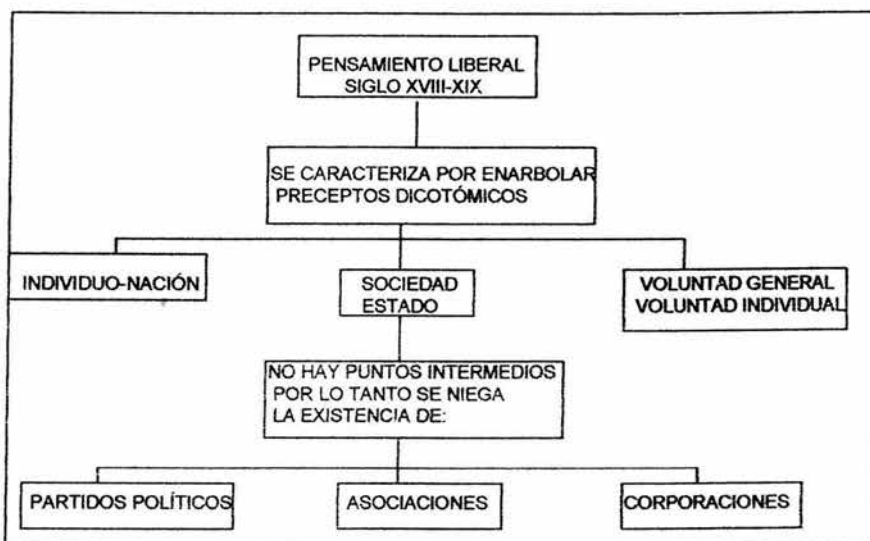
PENSAMIENTO LIBERAL
SIGLO XVIII-XIX

SE CARACTERIZA POR ENARBOLAR PRECEPTOS DICOTÓMICOS

INDIVIDUO-NACIÓN

SOCIEDAD
ESTADO

VOLUNTAD GENERAL
VOLUNTAD INDIVIDUAL

NO HAY PUNTOS INTERMEDIOS POR LO TANTO SE NIEGA LA EXISTENCIA DE:

PARTIDOS POLÍTICOS

ASOCIACIONES

CORPORACIONES